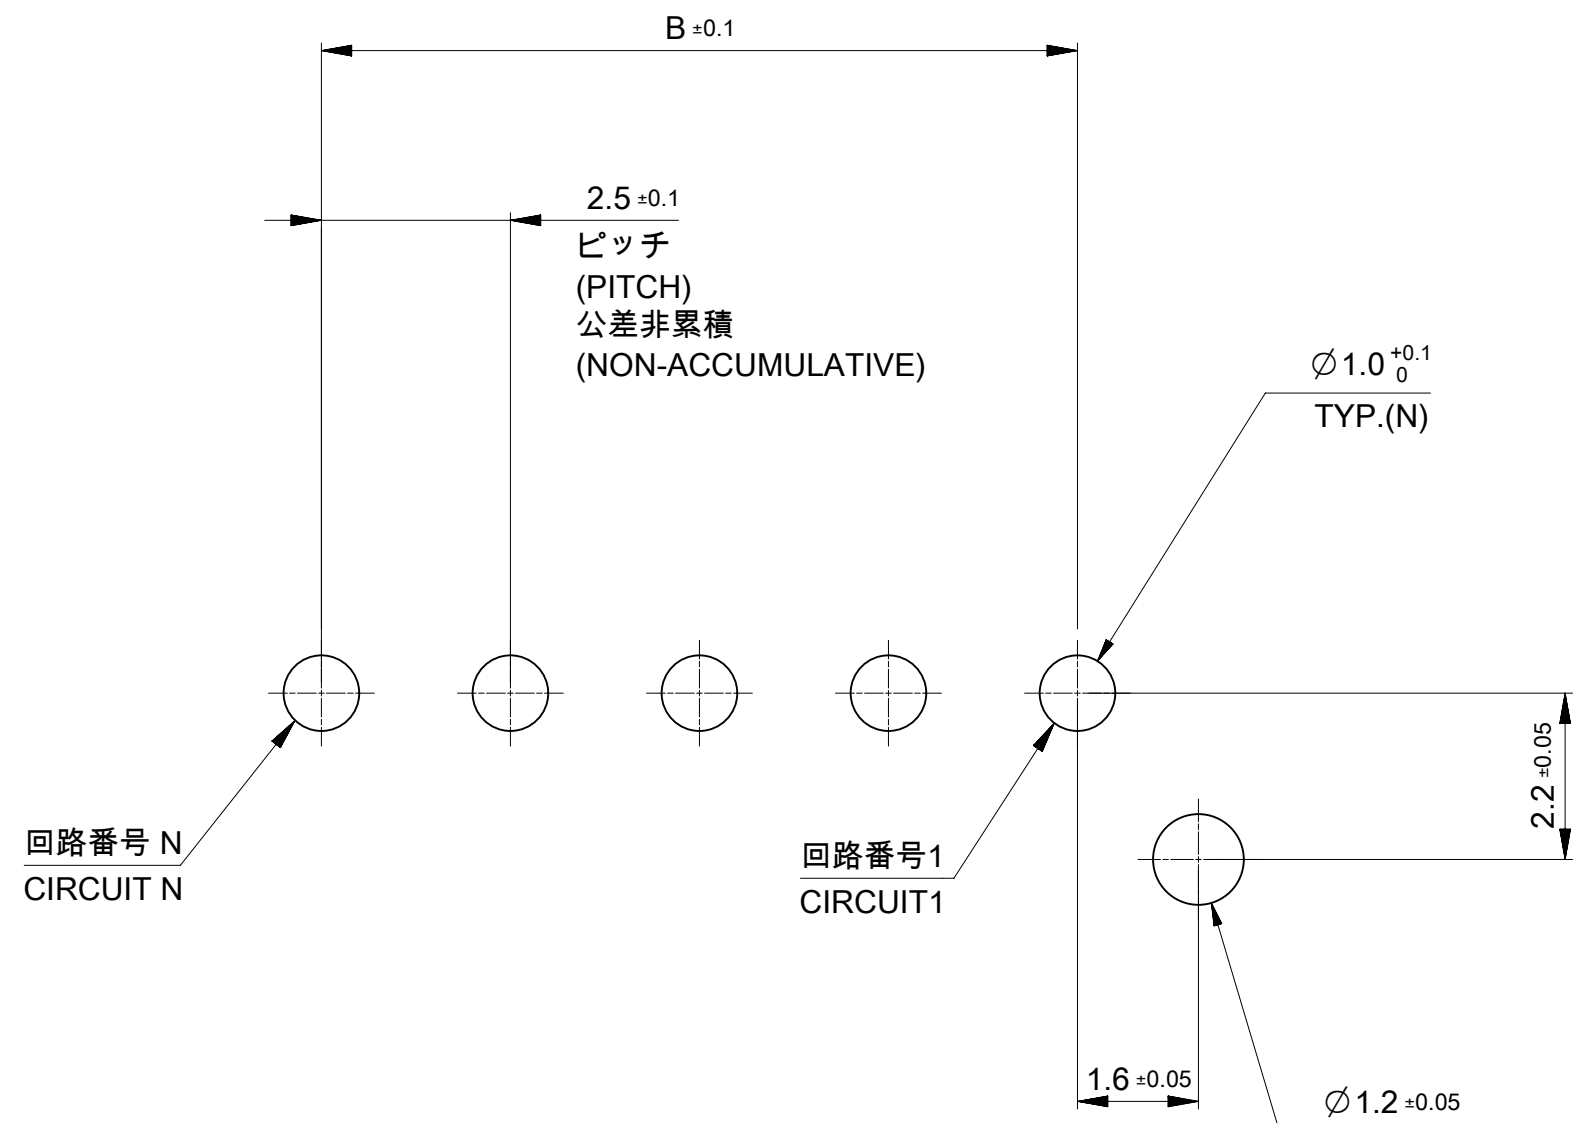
B $\pm0.1$

2.5 $\pm0.1$
ピッチ
(PITCH)
公差非累積
(NON-ACCUMULATIVE)

$\varnothing 1.0^{+0.1}_{0}$
TYP.(N)

回路番号 N
CIRCUIT N

回路番号1
CIRCUIT1

2.2 $\pm0.05$

1.6 $\pm0.05$

$\varnothing 1.2 \pm0.05$